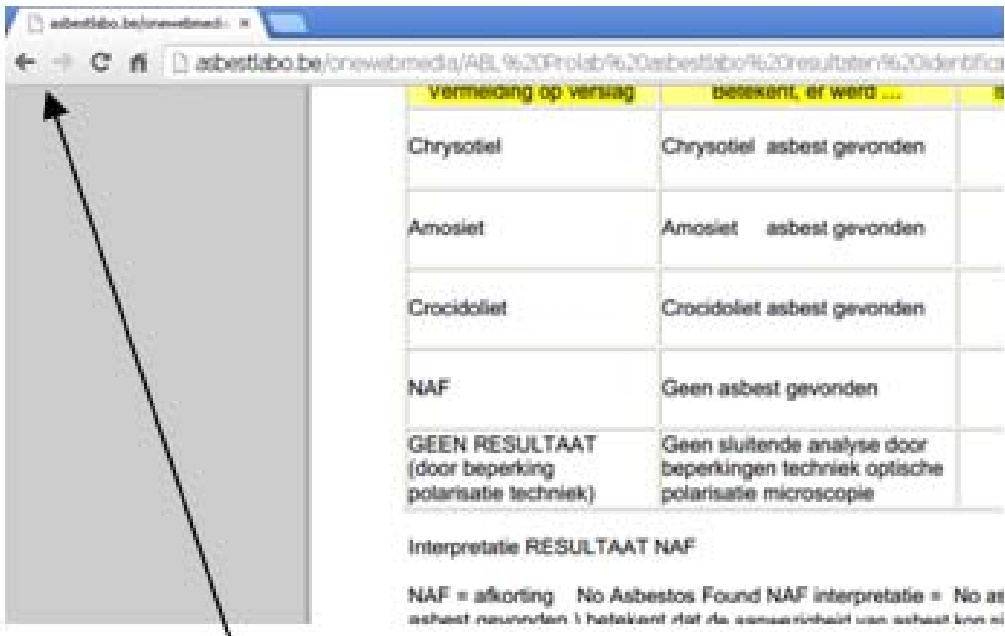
asbestlabo.be/onewebmedi ×

asbestlabo.be/onewebmedia/ABL%20Prolab%20asbestlabo%20resultaten%20identifica

| Vermelding op verslag | Betekent, er werd ... | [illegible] |
|---|---|---|
| Chrysotiel | Chrysotiel asbest gevonden | |
| Amosiet | Amosiet asbest gevonden | |
| Crocidoliet | Crocidoliet asbest gevonden | |
| NAF | Geen asbest gevonden | |
| GEEN RESULTAAT (door beperking polarisatie techniek) | Geen sluitende analyse door beperkingen techniek optische polarisatie microscopie | |

Interpretatie RESULTAAT NAF

NAF = afkorting No Asbestos Found NAF interpretatie = No as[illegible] asbest gevonden ) betekent dat de aanwezigheid van asbest kon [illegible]